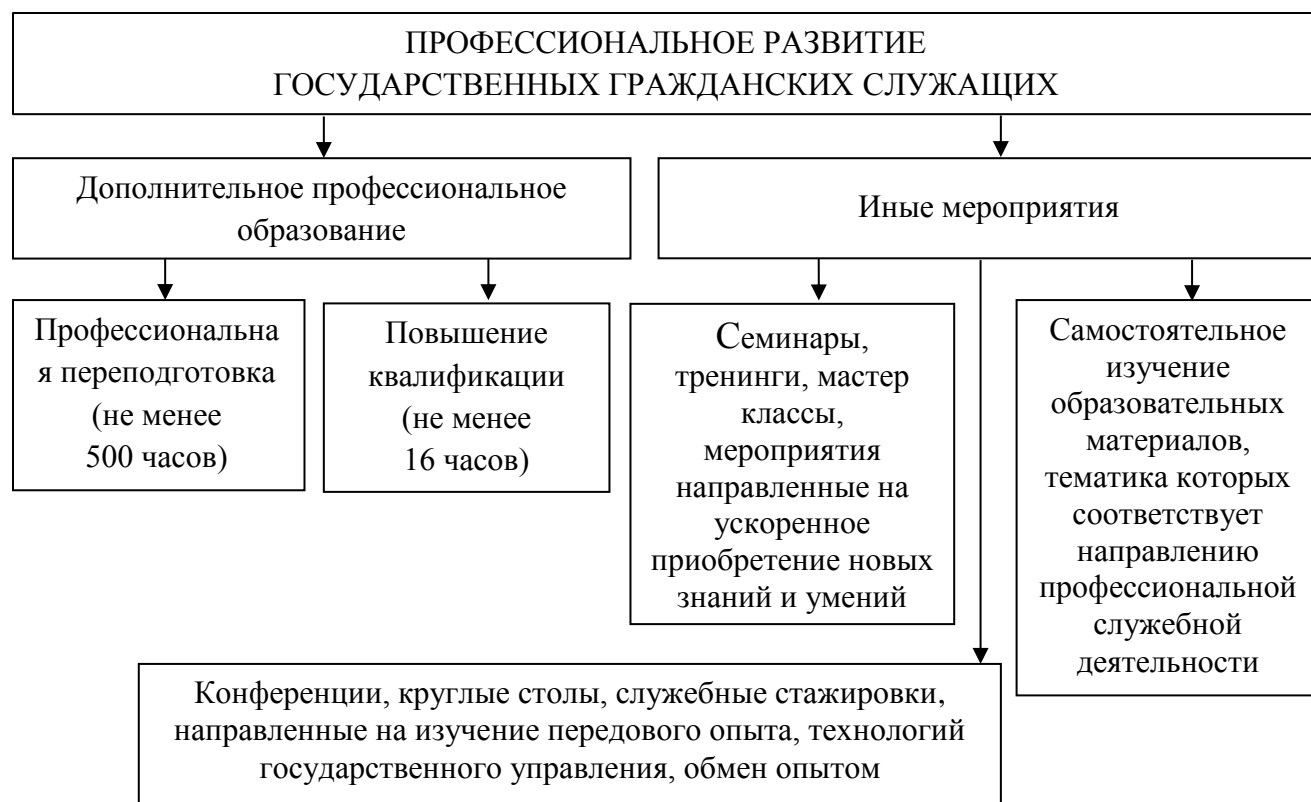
ПРОФЕССИОНАЛЬНОЕ РАЗВИТИЕ ГОСУДАРСТВЕННЫХ ГРАЖДАНСКИХ СЛУЖАЩИХ

Дополнительное профессиональное образование

Иные мероприятия

Профессиональная переподготовка (не менее 500 часов)

Повышение квалификации (не менее 16 часов)

Семинары, тренинги, мастер классы, мероприятия направленные на ускоренное приобретение новых знаний и умений

Самостоятельное изучение образовательных материалов, тематика которых соответствует направлению профессиональной служебной деятельности

Конференции, круглые столы, служебные стажировки, направленные на изучение передового опыта, технологий государственного управления, обмен опытом